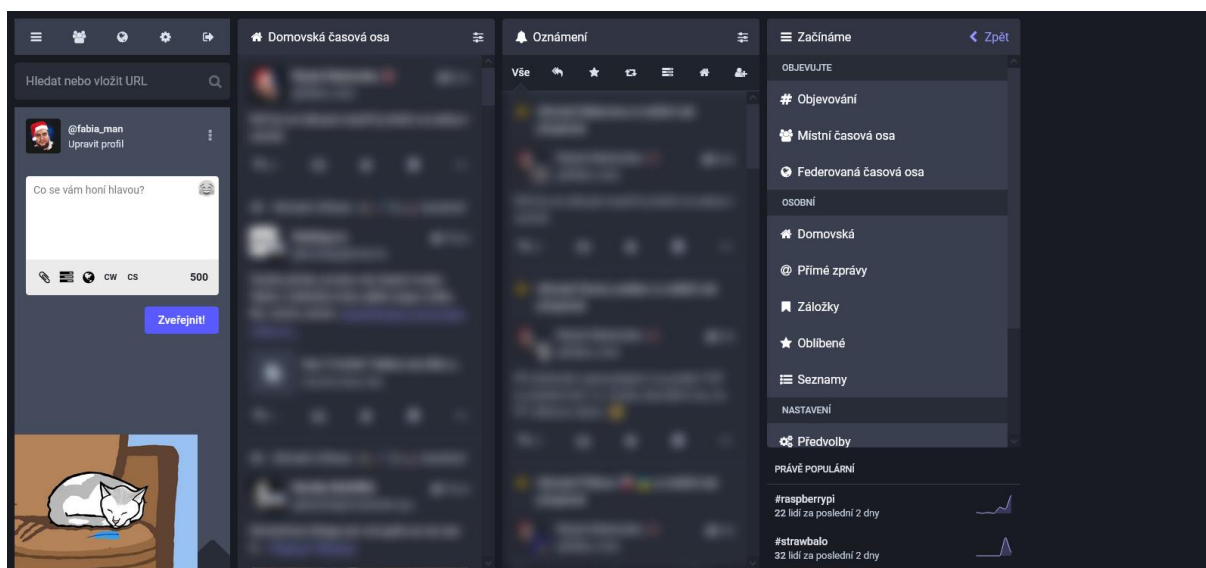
Hledat nebo vložit URL

@fabia_man
Upravit profil

Co se vám honí hlavou?

CW CS 500

Zveřejnit!

Domovská časová osa

Oznámení

Vše

Začínáme

Zpět

OBJEVUJTE

Objevování

Místní časová osa

Federovaná časová osa

OSOBNÍ

Domovská

Přímé zprávy

Záložky

Oblíbené

Seznamy

NASTAVENÍ

Předvolby

PRÁVĚ POPULÁRNÍ

#raspberrypi
22 lidí za poslední 2 dny

#strawbalo
32 lidí za poslední 2 dny